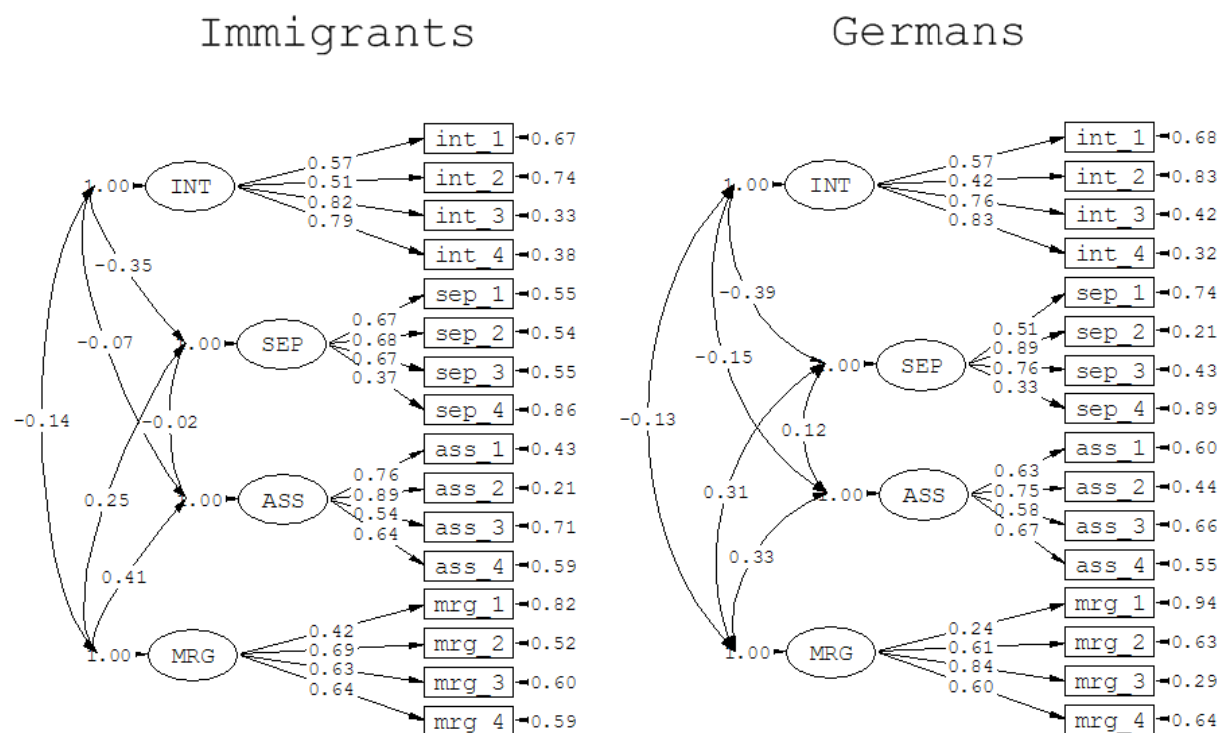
Immigrants

1.00 INT
0.57 0.51 0.82 0.79
int_1 0.67
int_2 0.74
int_3 0.33
int_4 0.38
-0.35
-0.07
-0.14
1.00 SEP
0.67 0.68 0.67 0.37
sep_1 0.55
sep_2 0.54
sep_3 0.55
sep_4 0.86
-0.02
0.25
1.00 ASS
0.76 0.89 0.54 0.64
ass_1 0.43
ass_2 0.21
ass_3 0.71
ass_4 0.59
0.41
1.00 MRG
0.42 0.69 0.63 0.64
mrg_1 0.82
mrg_2 0.52
mrg_3 0.60
mrg_4 0.59

Germans

1.00 INT
0.57 0.42 0.76 0.83
int_1 0.68
int_2 0.83
int_3 0.42
int_4 0.32
-0.39
-0.15
-0.13
1.00 SEP
0.51 0.89 0.76 0.33
sep_1 0.74
sep_2 0.21
sep_3 0.43
sep_4 0.89
0.12
0.31
1.00 ASS
0.63 0.75 0.58 0.67
ass_1 0.60
ass_2 0.44
ass_3 0.66
ass_4 0.55
0.33
1.00 MRG
0.24 0.61 0.84 0.60
mrg_1 0.94
mrg_2 0.63
mrg_3 0.29
mrg_4 0.64